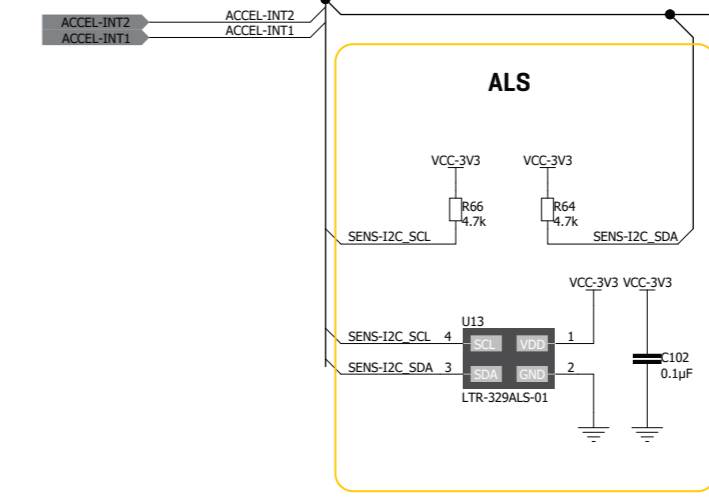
ACCEL-INT2
ACCEL-INT1
ACCEL-INT2
ACCEL-INT1

ALS

VCC-3V3
VCC-3V3
R66
4.7k
R64
4.7k
SENS-I2C_SCL
SENS-I2C_SDA

VCC-3V3
VCC-3V3
U13
SENS-I2C_SCL 4
SCL
VDD
1
SENS-I2C_SDA 3
SDA
GND
2
C102
0.1µF
LTR-329ALS-01